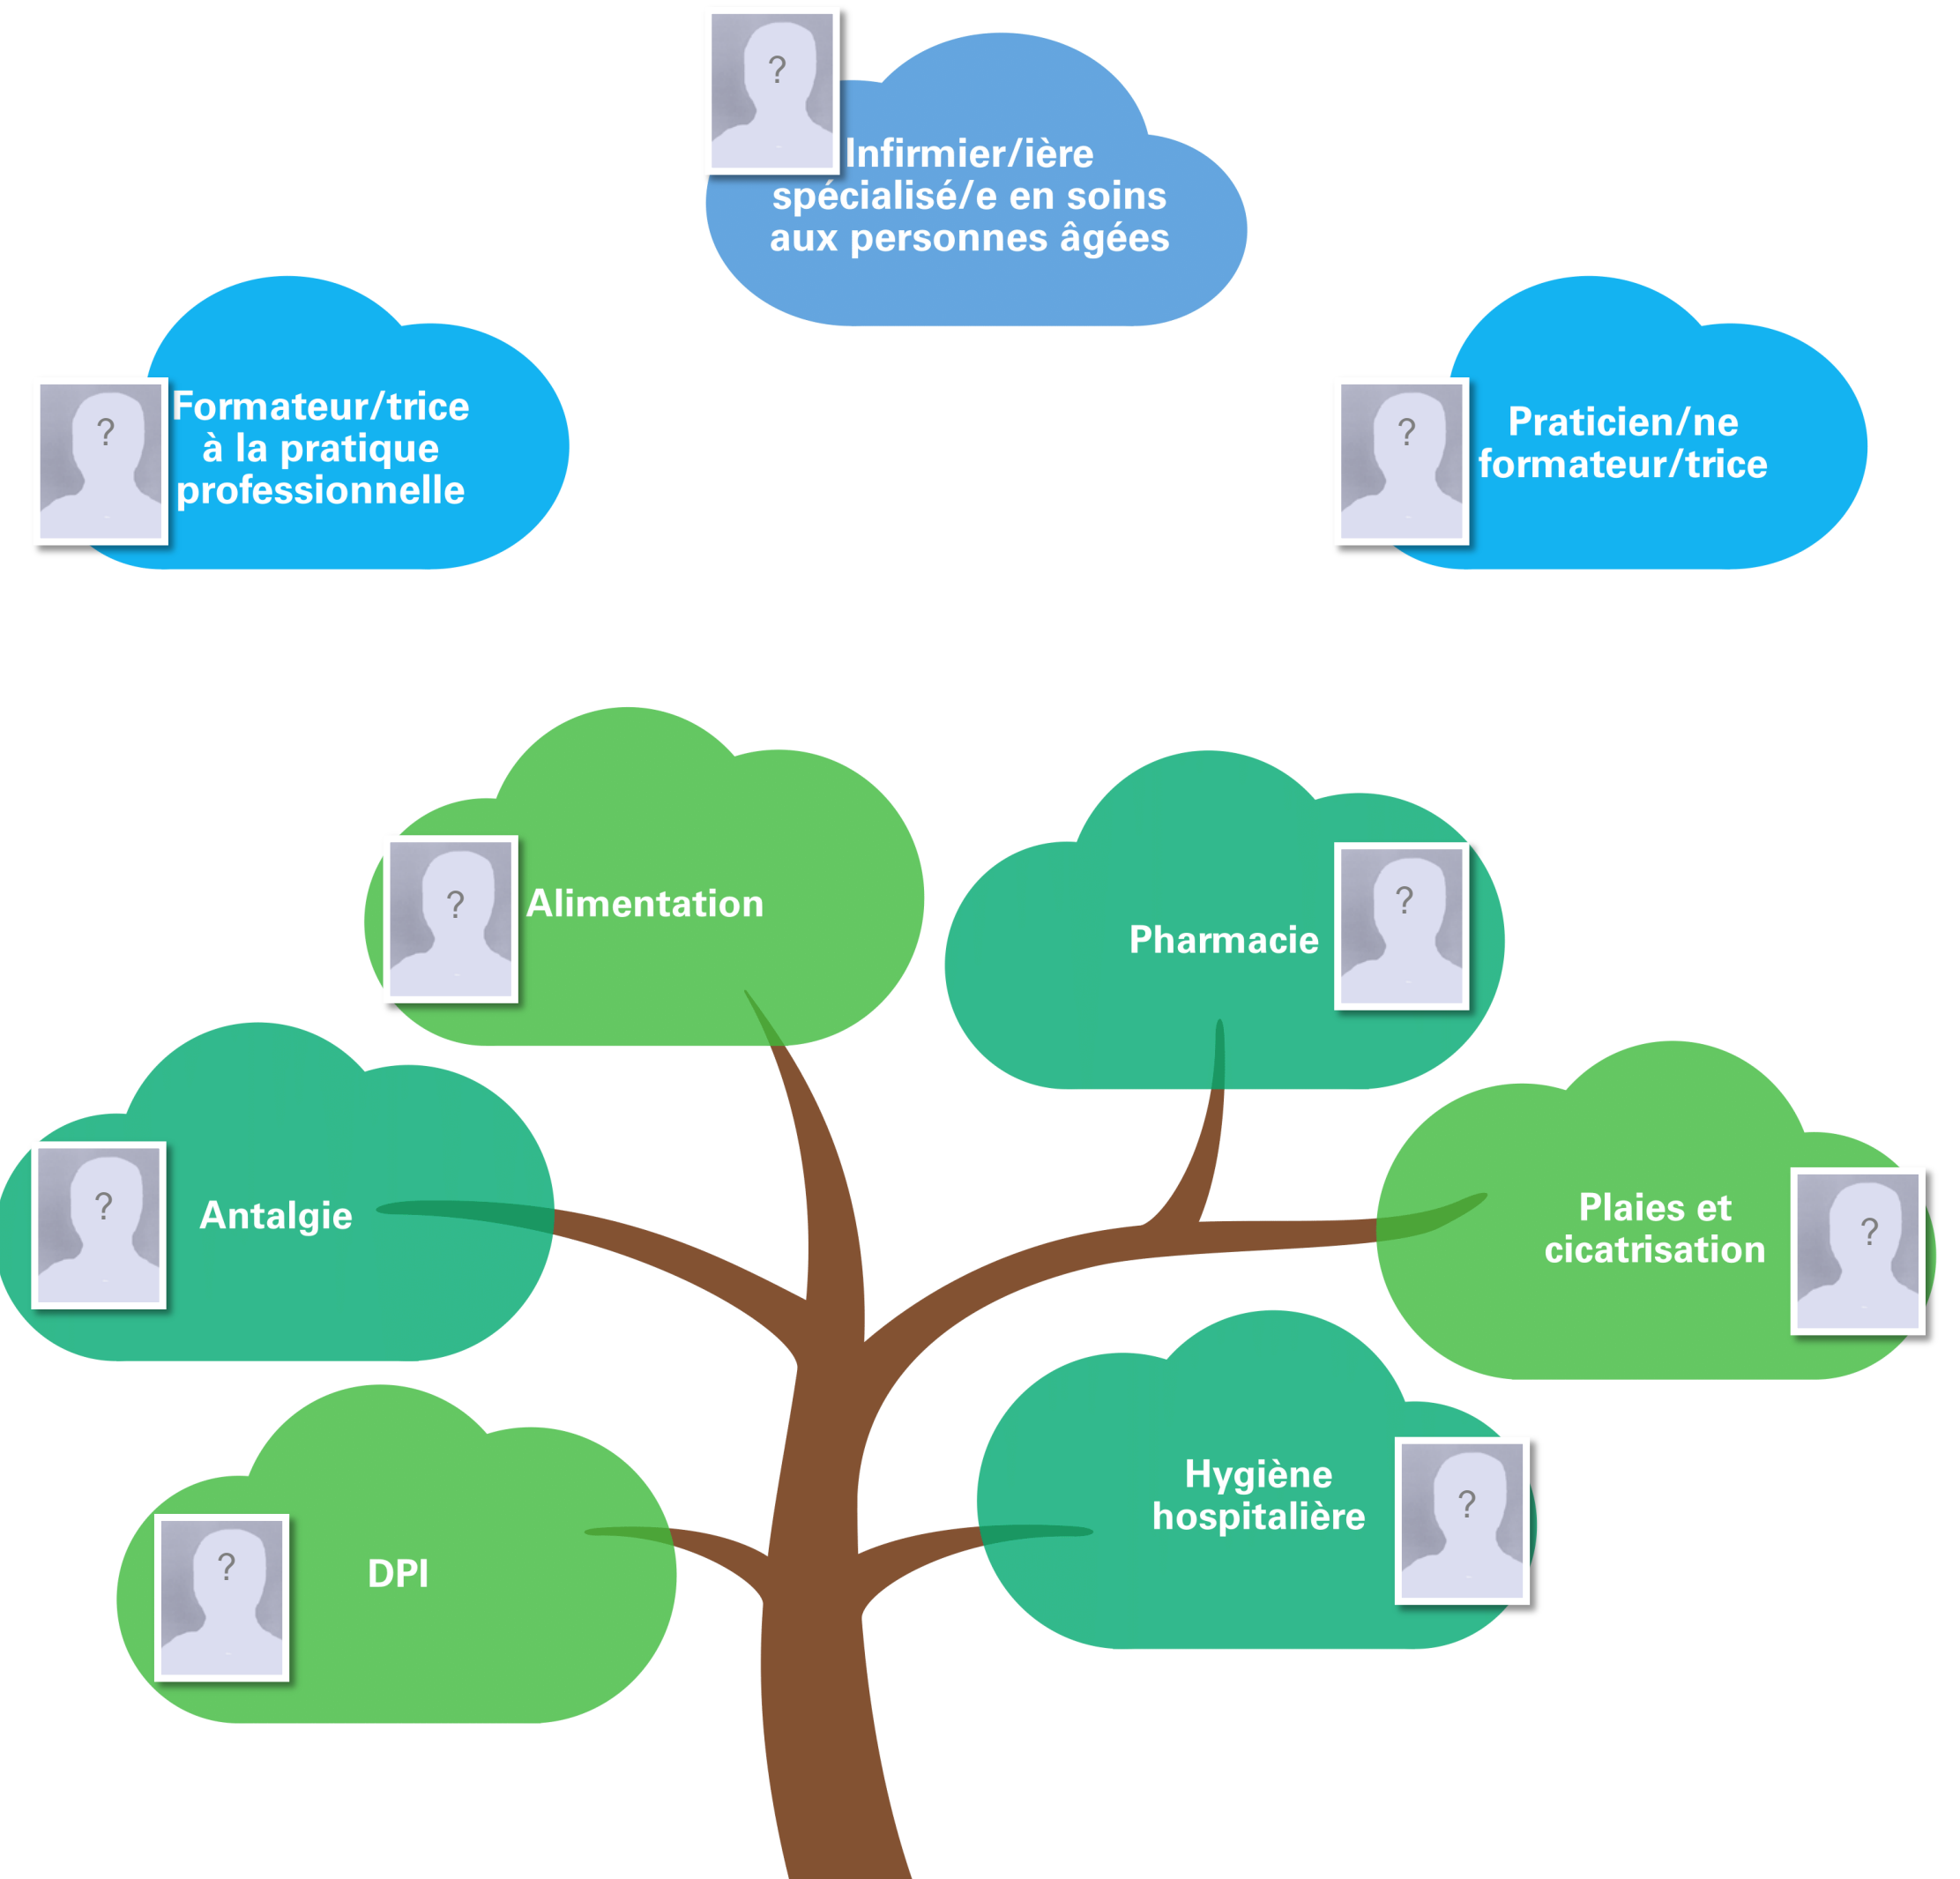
?
Infirmier/ière spécialisé/e en soins aux personnes âgées

?
Formateur/trice à la pratique professionnelle

?
Praticien/ne formateur/trice

?
Alimentation

Pharmacie
?

?
Antalgie

Plaies et cicatrisation
?

Hygiène hospitalière
?

?
DPI